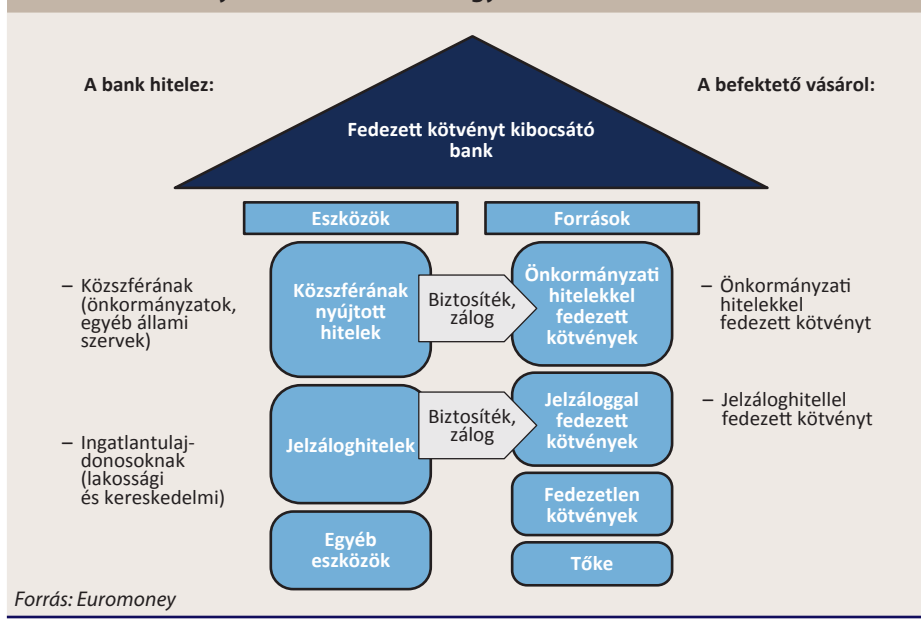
A bank hitelez:

A befektető vásárol:

Fedezett kötvényt kibocsátó bank

Eszközök

Források

– Közszférának (önkormányzatok, egyéb állami szervek)

Közszférának nyújtott hitelek

Biztosíték, zálog

Önkormányzati hitelekkel fedezett kötvények

– Önkormányzati hitelekkel fedezett kötvényt

– Ingatlantulajdonosoknak (lakossági és kereskedelmi)

Jelzáloghitelek

Biztosíték, zálog

Jelzáloggal fedezett kötvények

– Jelzáloghitellel fedezett kötvényt

Fedezetlen kötvények

Egyéb eszközök

Tőke

Forrás: Euromoney